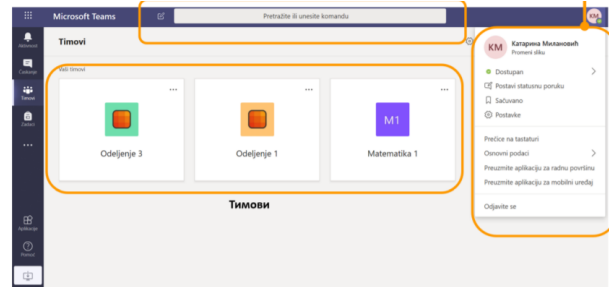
Microsoft Teams

Pretražite ili unesite komandu

KM

Aktivnosti
Ćaskanje
Timovi
Zadaci
...

Timovi

Vaši timovi

...
Odeljenje 3

...
Odeljenje 1

...
M1
Matematika 1

Тимови

Aplikacije
Pomoć

KM
Катарина Милановић
Promeni sliku

Dostupan
Postavi statusnu poruku
Sačuvano
Postavke

Prečice na tastaturi
Osnovni podaci
Preuzmite aplikaciju za radnu površinu
Preuzmite aplikaciju za mobilni uređaj

Odjavite se